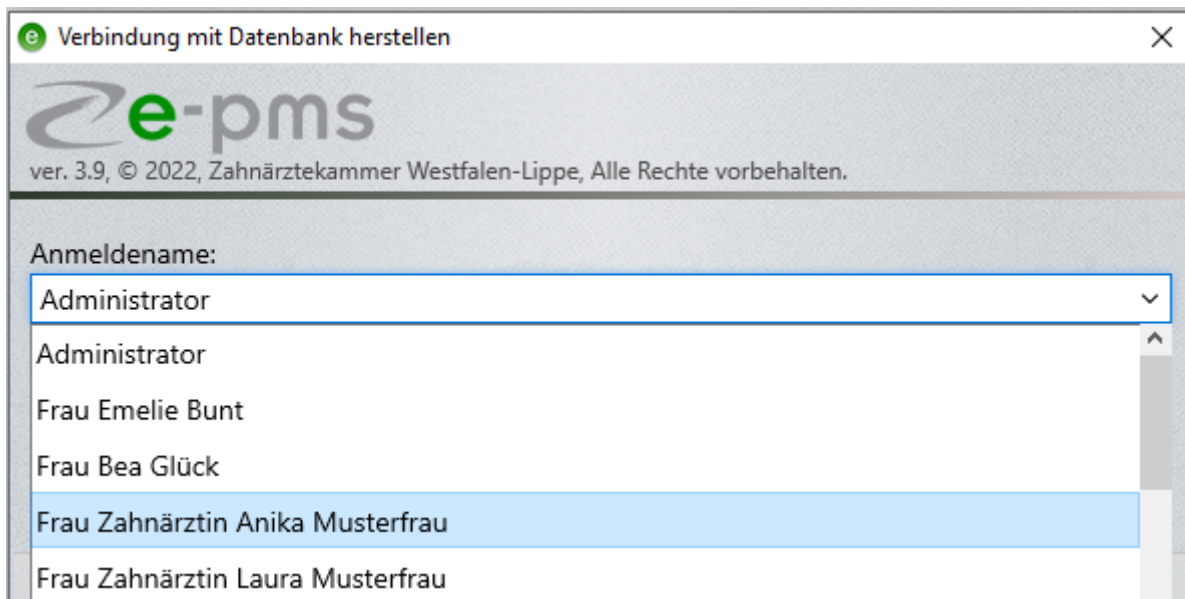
Verbindung mit Datenbank herstellen

e-pms

ver. 3.9, © 2022, Zahnärztekammer Westfalen-Lippe, Alle Rechte vorbehalten.

Anmeldename:

Administrator

Administrator

Frau Emelie Bunt

Frau Bea Glück

Frau Zahnärztin Anika Musterfrau

Frau Zahnärztin Laura Musterfrau